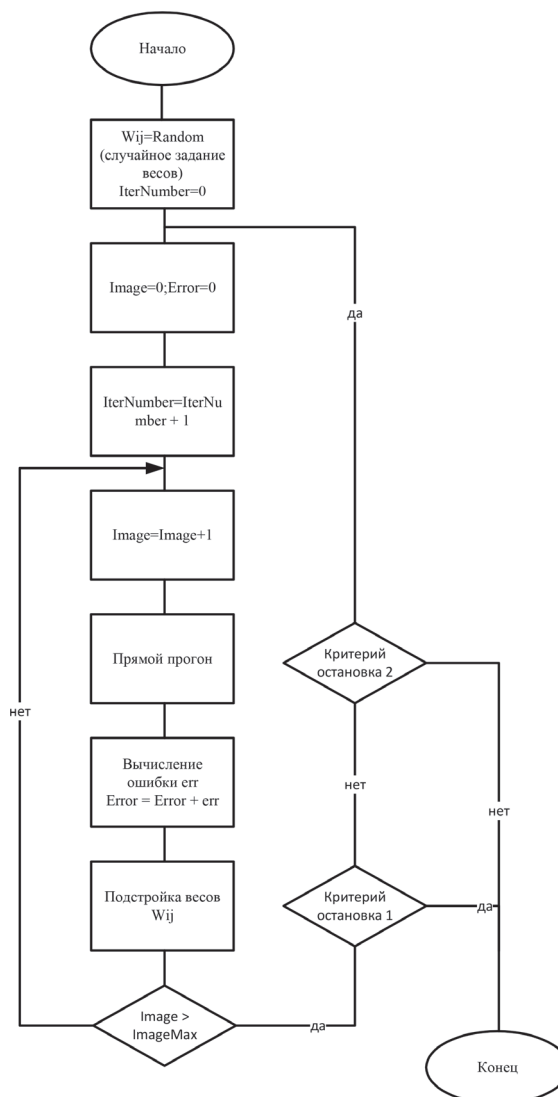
Начало

Wij=Random (случайное задание весов) IterNumber=0

Image=0;Error=0

IterNumber=IterNumber + 1

Image=Image+1

Прямой прогон

Вычисление ошибки err Error = Error + err

Подстройка весов Wij

Image > ImageMax

нет

да

Критерий остановка 2

да

нет

Критерий остановка 1

да

нет

Конец